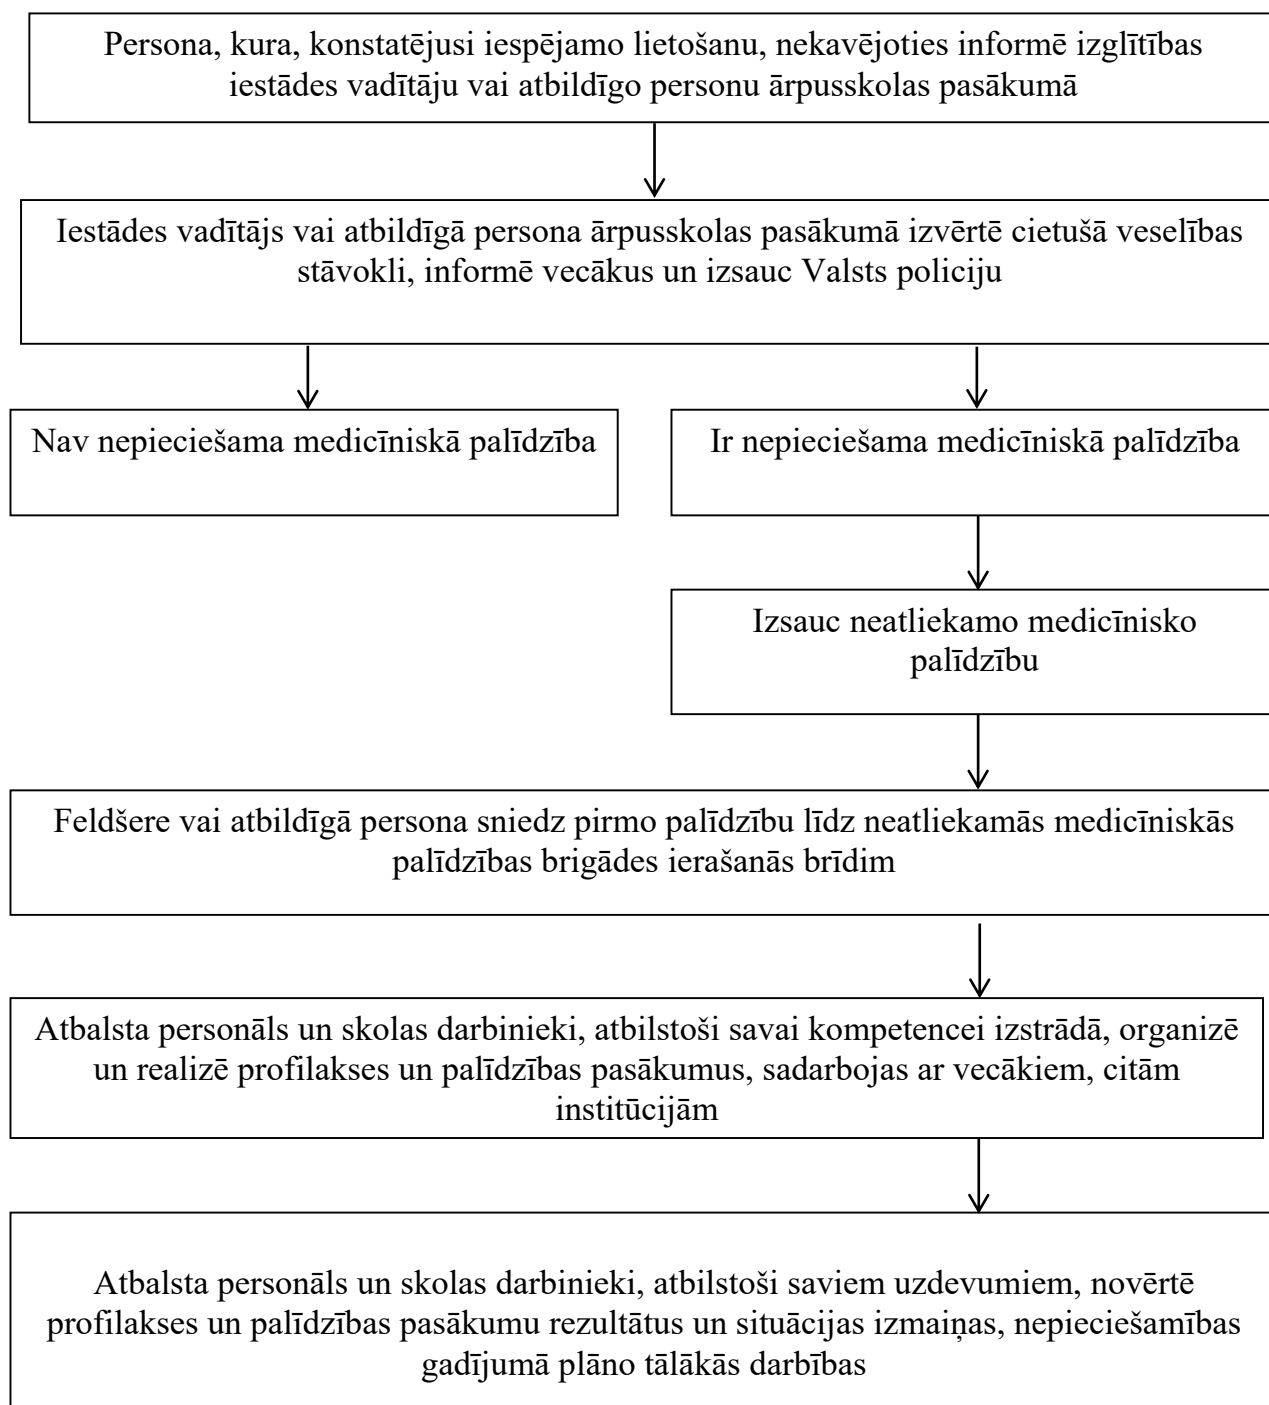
Persona, kura, konstatējusi iespējamo lietošanu, nekavējoties informē izglītības iestādes vadītāju vai atbildīgo personu ārpusskolas pasākumā

Iestādes vadītājs vai atbildīgā persona ārpusskolas pasākumā izvērtē cietušā veselības stāvokli, informē vecākus un izsauc Valsts policiju

Nav nepieciešama medicīniskā palīdzība

Ir nepieciešama medicīniskā palīdzība

Izsauc neatliekamo medicīnisko palīdzību

Feldšere vai atbildīgā persona sniedz pirmo palīdzību līdz neatliekamās medicīniskās palīdzības brigādes ierašanās brīdim

Atbalsta personāls un skolas darbinieki, atbilstoši savai kompetencei izstrādā, organizē un realizē profilakses un palīdzības pasākumus, sadarbojas ar vecākiem, citām institūcijām

Atbalsta personāls un skolas darbinieki, atbilstoši saviem uzdevumiem, novērtē profilakses un palīdzības pasākumu rezultātus un situācijas izmaiņas, nepieciešamības gadījumā plāno tālākās darbības